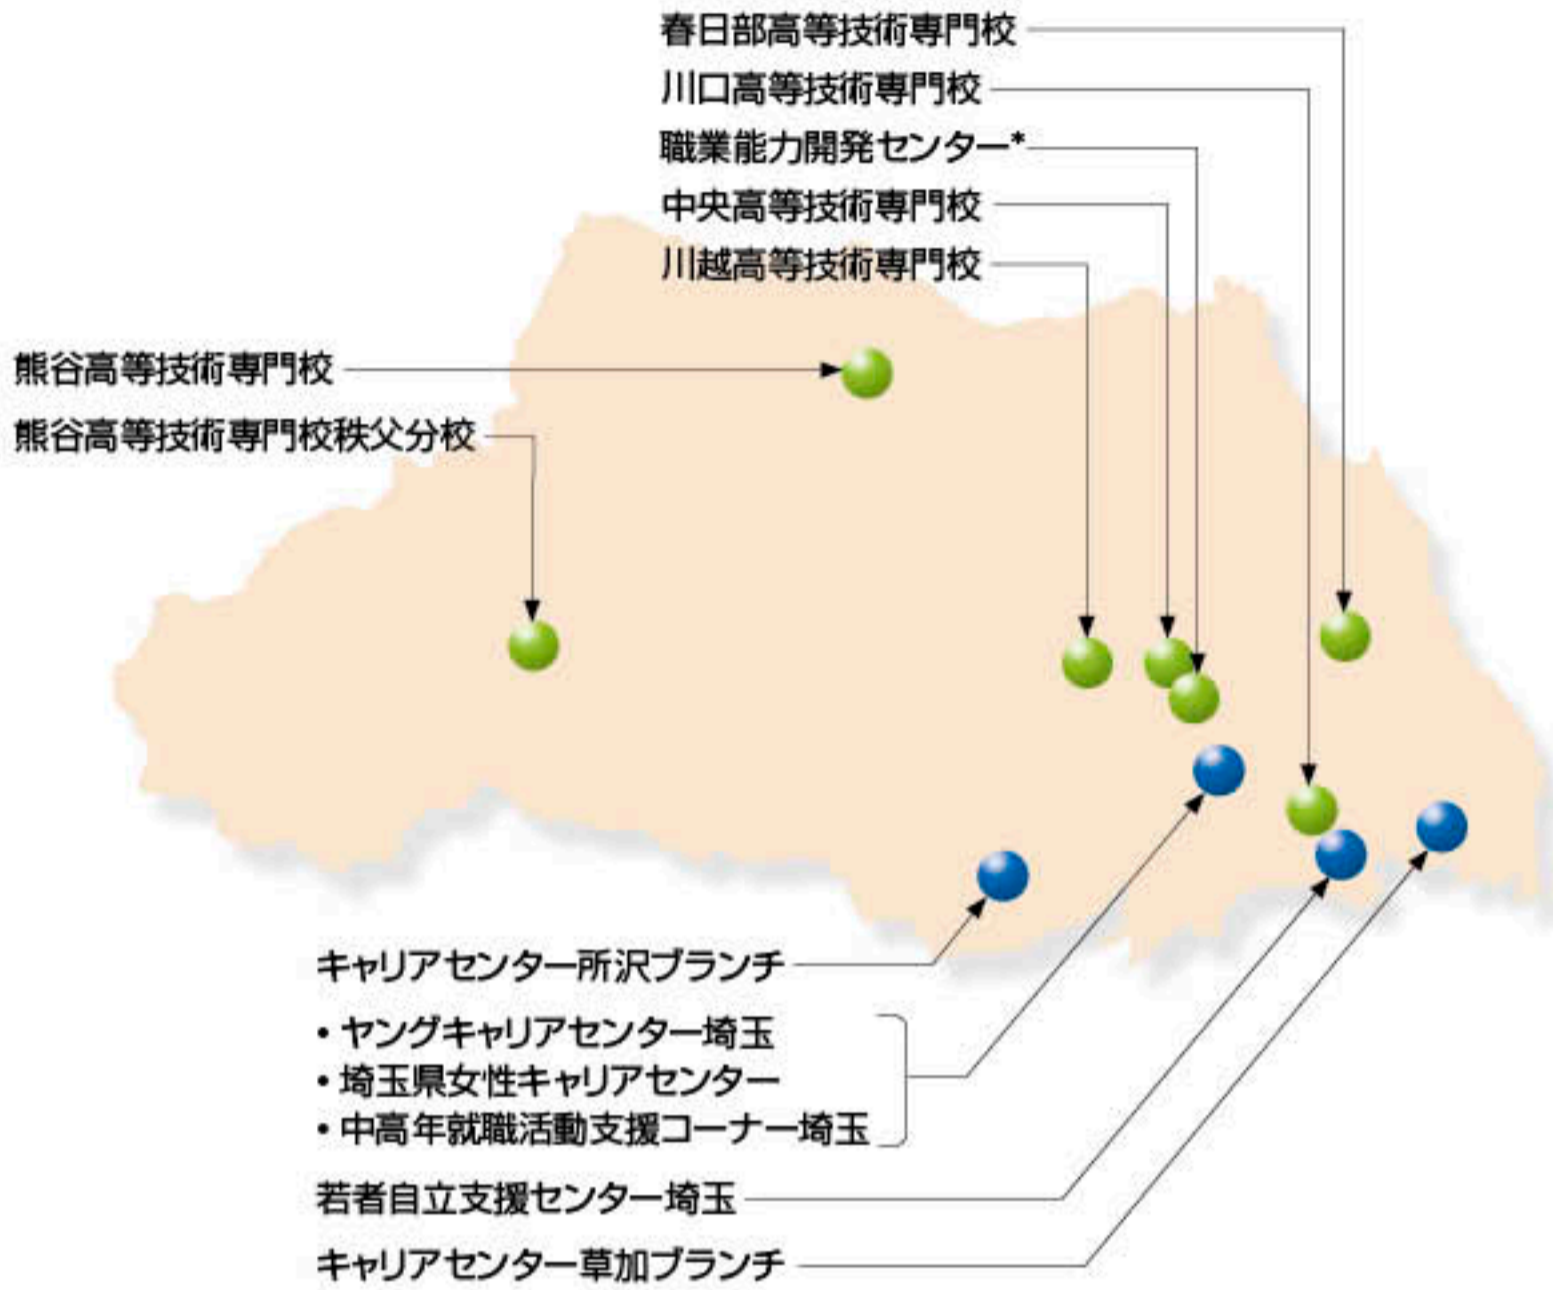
春日部高等技術専門校
川口高等技術専門校
職業能力開発センター*
中央高等技術専門校
川越高等技術専門校

熊谷高等技術専門校
熊谷高等技術専門校秩父分校

キャリアセンター所沢ブランチ

• ヤングキャリアセンター埼玉
• 埼玉県女性キャリアセンター
• 中高年就職活動支援コーナー埼玉

若者自立支援センター埼玉
キャリアセンター草加ブランチ